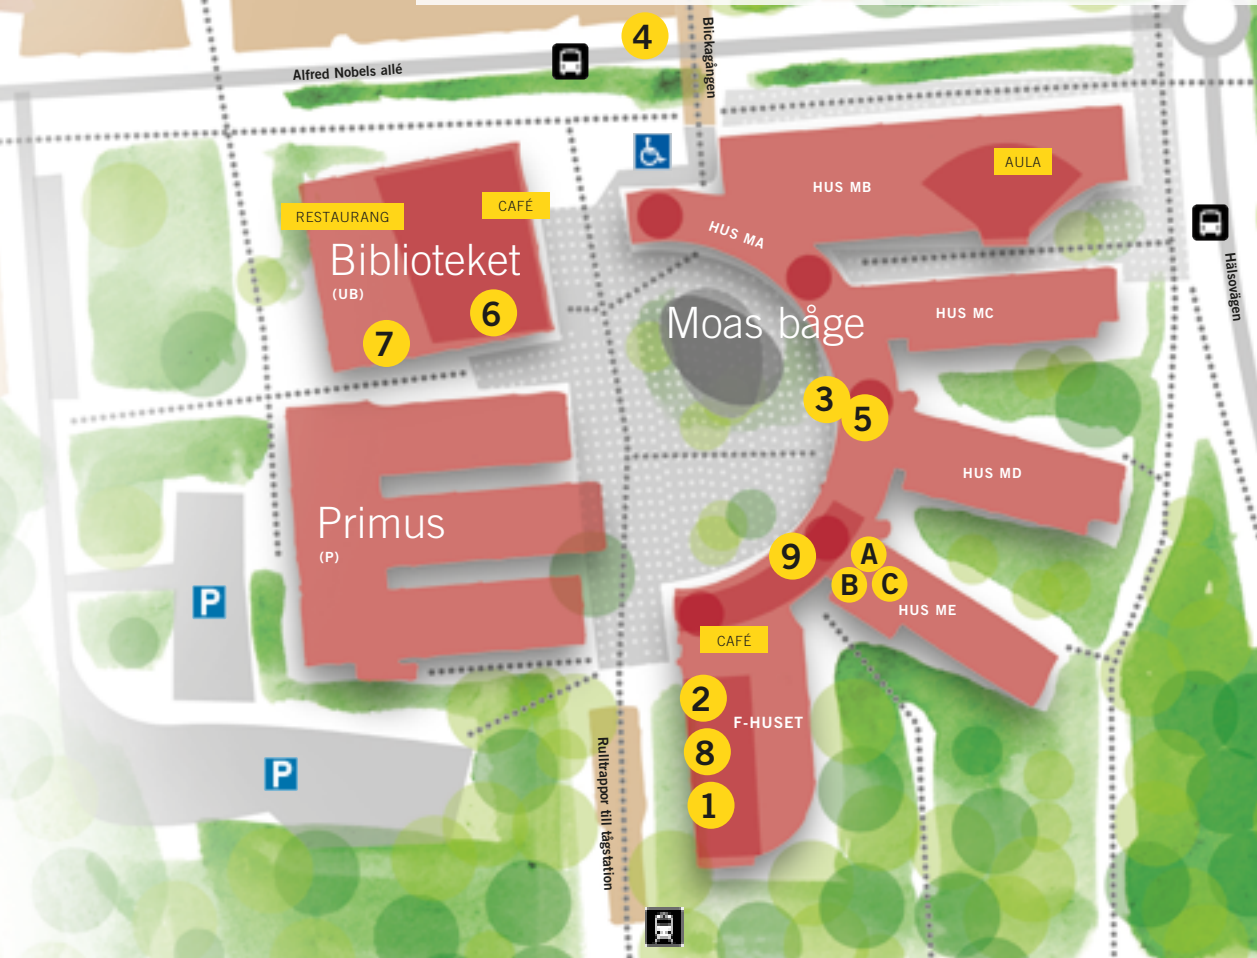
4
Blickagången
Alfred Nobels allé
AULA
HUS MB
HUS MA
RESTAURANG
CAFÉ
Biblioteket
(UB)
6
7
Moas båge
HUS MC
Hälsovägen
3
5
HUS MD
Primus
(P)
9
A
B
C
HUS ME
P
CAFÉ
2
F-HUSET
8
1
P
Rulltrappor till tågstation